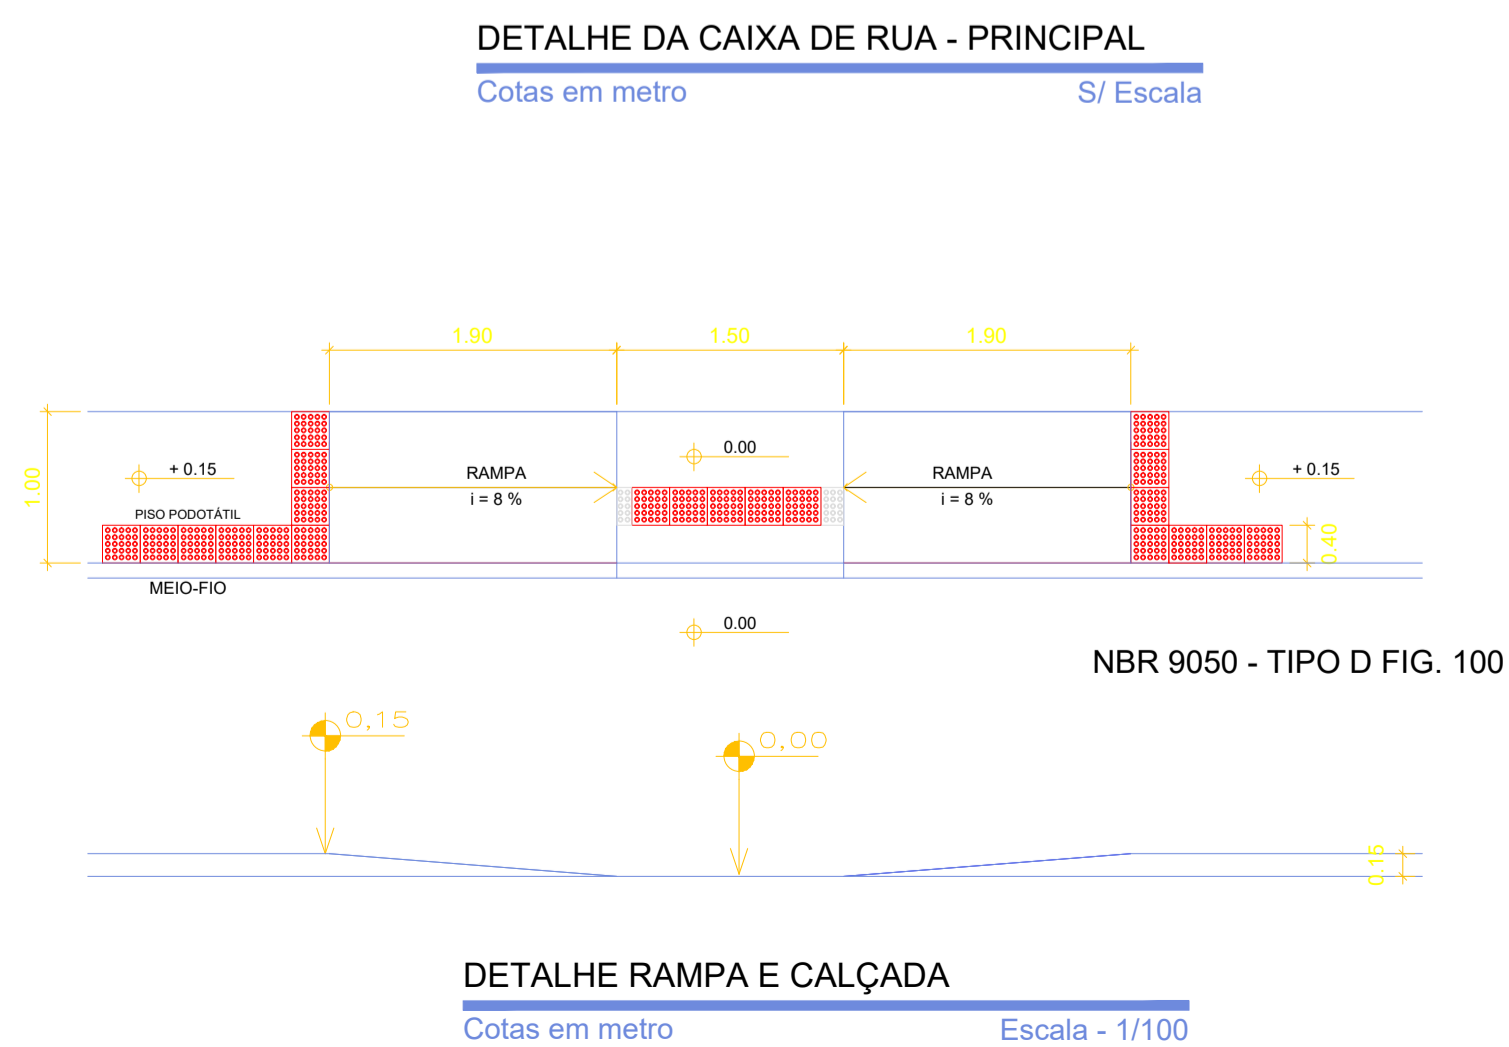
DETALHE DA CAIXA DE RUA - PRINCIPAL

Cotas em metro

S/ Escala

1.90

1.50

1.90

1.00

+ 0.15

PISO PODOTÁTIL

RAMPA

i = 8 %

0.00

RAMPA

i = 8 %

+ 0.15

0.40

MEIO-FIO

0.00

NBR 9050 - TIPO D FIG. 100

0,15

0,00

0.15

DETALHE RAMPA E CALÇADA

Cotas em metro

Escala - 1/100